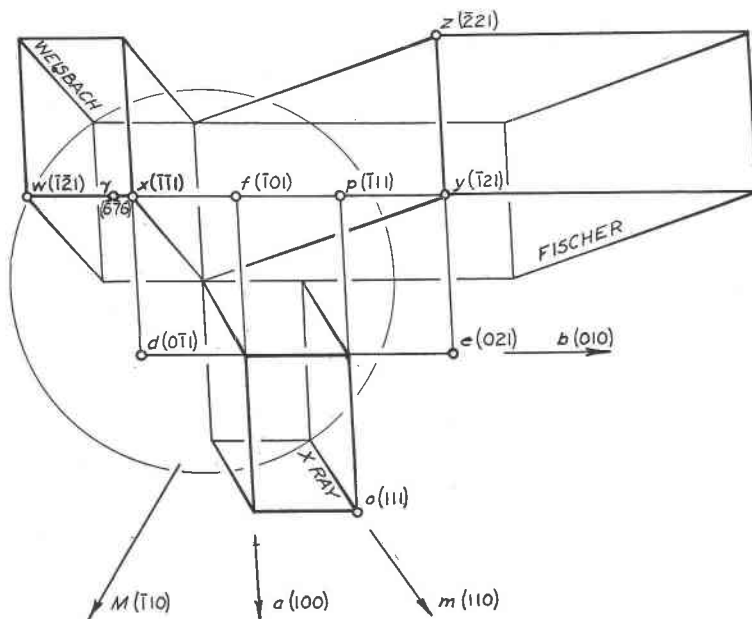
$z(\bar{2}21)$

WEISBACH

$w(\bar{1}\bar{2}1)$ $\gamma$ $(\bar{6}\bar{7}6)$ $x(\bar{1}\bar{1}1)$ $f(\bar{1}01)$ $p(\bar{1}11)$ $y(\bar{1}21)$

FISCHER

$d(0\bar{1}1)$ $e(021)$ $b(010)$

X RAY

$o(111)$

$M(\bar{1}10)$ $a(100)$ $m(110)$